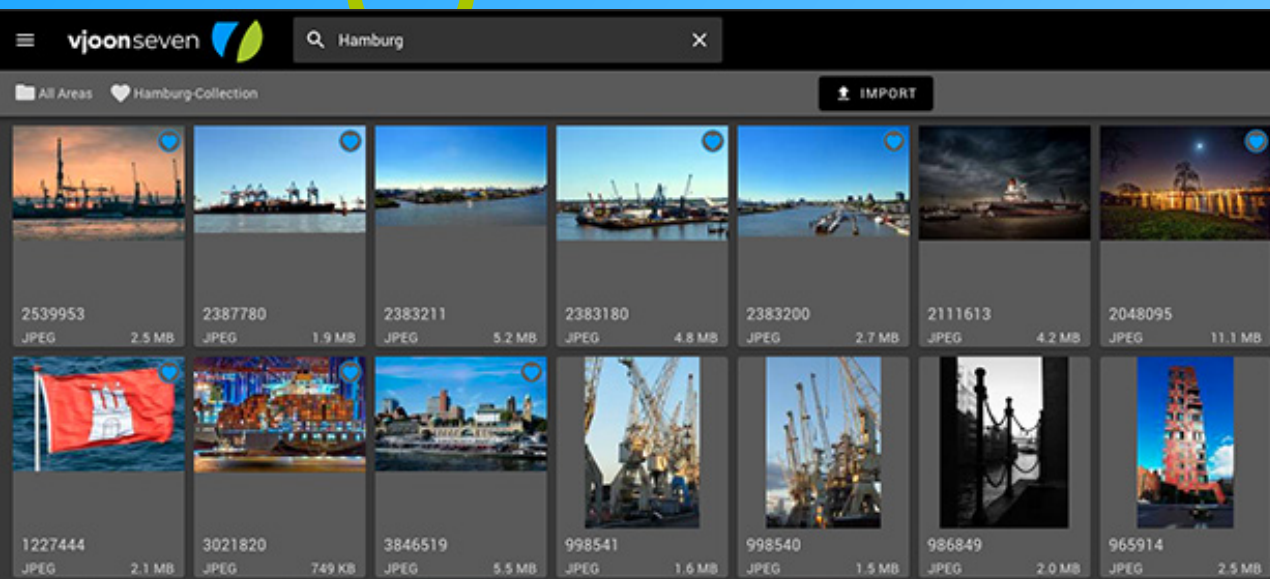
vjoonseven

Hamburg

All Areas Hamburg-Collection

IMPORT

2539953
JPEG 2.5 MB

2387780
JPEG 1.9 MB

2383211
JPEG 5.2 MB

2383180
JPEG 4.8 MB

2383200
JPEG 2.7 MB

2111613
JPEG 4.2 MB

2048095
JPEG 11.1 MB

1227444
JPEG 2.1 MB

3021820
JPEG 749 KB

3846519
JPEG 5.5 MB

998541
JPEG 1.6 MB

998540
JPEG 1.5 MB

986849
JPEG 2.0 MB

965914
JPEG 2.5 MB